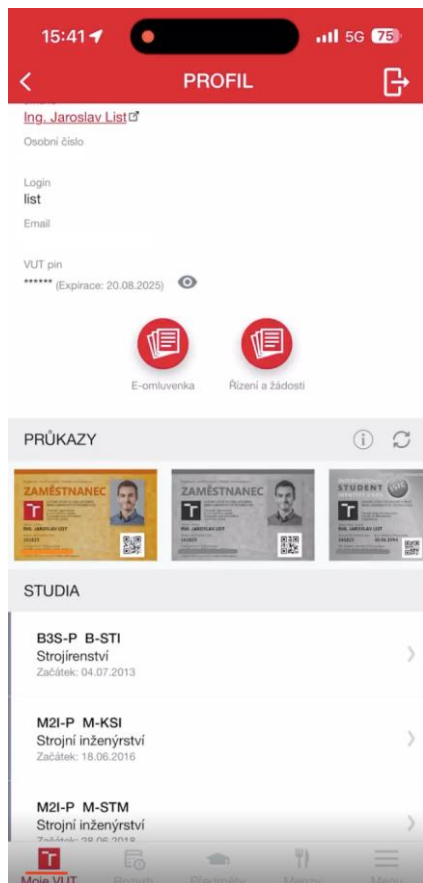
15:41
5G 75

PROFIL

Ing. Jaroslav List

Osobní číslo

Login
list

Email

VUT pin
****** (Expirace: 20.08.2025)

E-omluvenka
Řízení a žádosti

PRŮKAZY

ZAMĚSTNANEC
ING. JAROSLAV LIST

ZAMĚSTNANEC
ING. JAROSLAV LIST

STUDENT
ING. JAROSLAV LIST

STUDIA

B3S-P B-STI
Strojírenství
Začátek: 04.07.2013

M2I-P M-KSI
Strojní inženýrství
Začátek: 18.06.2016

M2I-P M-STM
Strojní inženýrství
Začátek: 28.06.2018

Moje VUT
Rozvrh
Předměty
Menzy
Menu